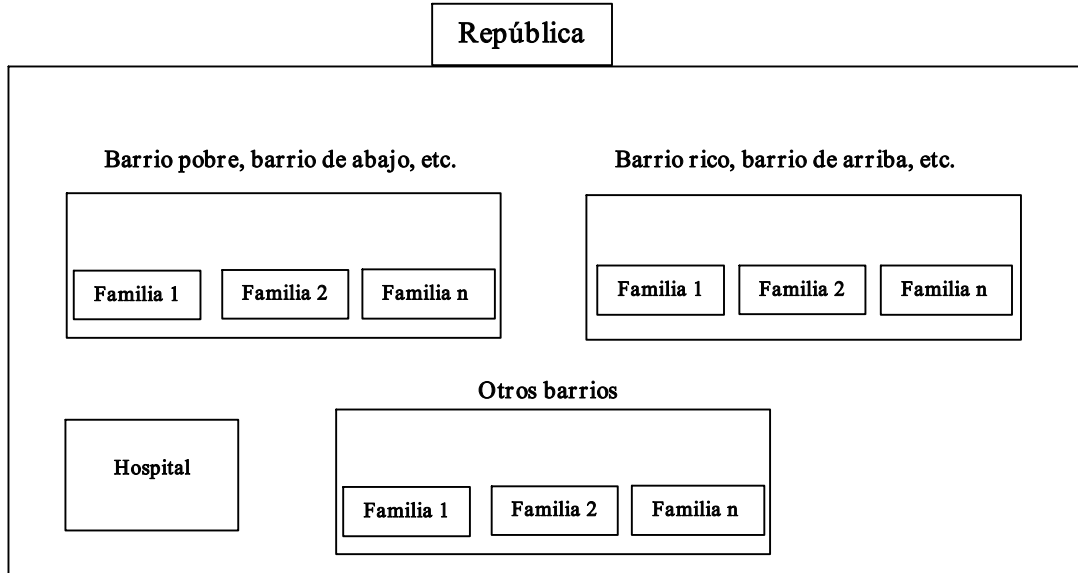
República

Barrio pobre, barrio de abajo, etc.

Familia 1

Familia 2

Familia n

Barrio rico, barrio de arriba, etc.

Familia 1

Familia 2

Familia n

Otros barrios

Hospital

Familia 1

Familia 2

Familia n